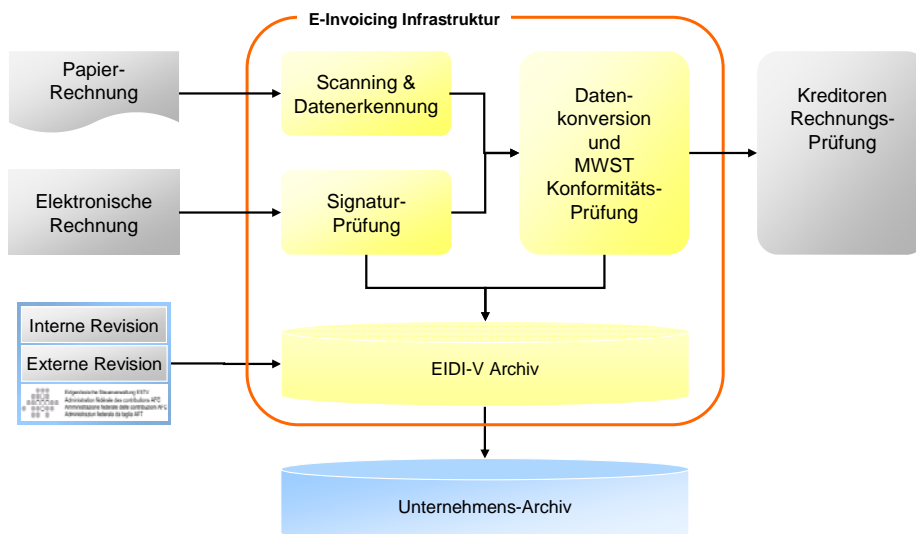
E-Invoicing Infrastruktur

Papier-Rechnung

Elektronische Rechnung

Scanning & Datenerkennung

Signatur-Prüfung

Daten-konversion und MWST Konformitäts-Prüfung

Kreditoren Rechnungs-Prüfung

Interne Revision

Externe Revision

Eidgenössische Steuerverwaltung ESTV
Administration fédérale des contributions AFC
Amministrazione federale delle contribuzioni AFC
Administraziun federala da taglia AFT

EIDI-V Archiv

Unternehmens-Archiv